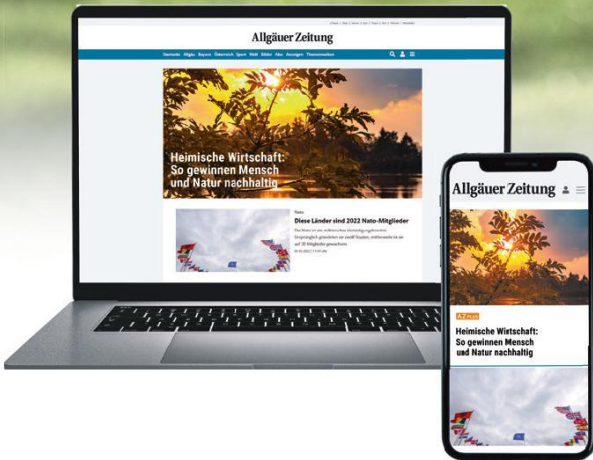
Allgäuer Zeitung

Startseite Allgäu Bayern Österreich Sport Welt Bilder Abo Anzeigen Themenwelten

Heimische Wirtschaft: So gewinnen Mensch und Natur nachhaltig

Nato

Diese Länder sind 2022 Nato-Mitglieder

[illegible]

Allgäuer Zeitung

AZ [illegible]

Heimische Wirtschaft: So gewinnen Mensch und Natur nachhaltig